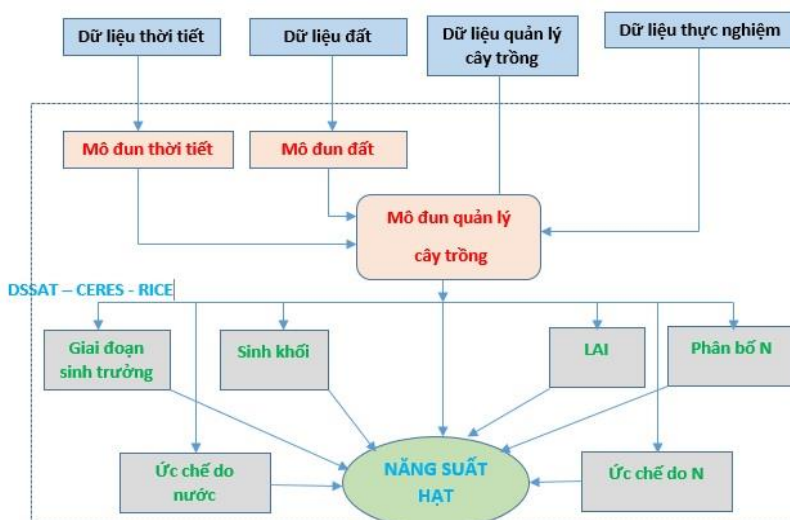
Dữ liệu thời tiết

Dữ liệu đất

Dữ liệu quản lý cây trồng

Dữ liệu thực nghiệm

Mô đun thời tiết

Mô đun đất

Mô đun quản lý cây trồng

DSSAT – CERES - RICE

Giai đoạn sinh trưởng

Sinh khối

LAI

Phân bố N

Ức chế do nước

NĂNG SUẤT HẠT

Ức chế do N